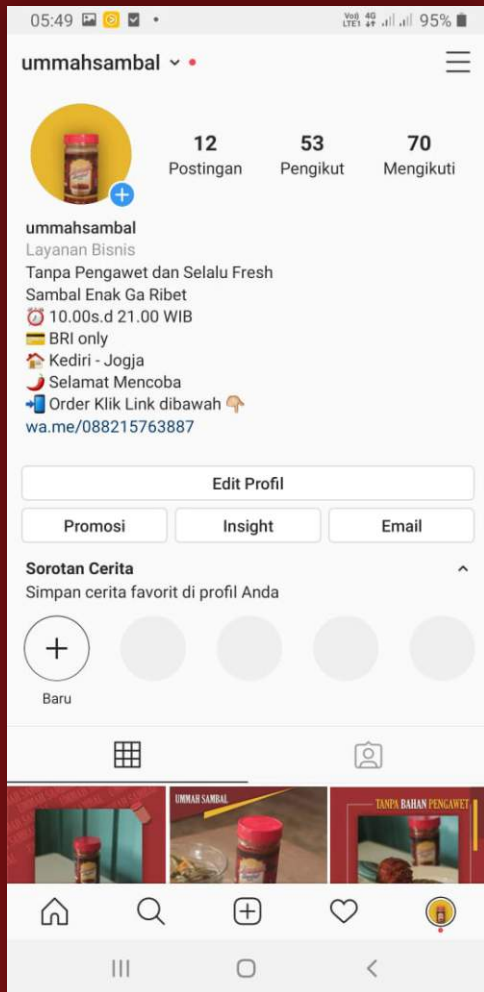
05:49 95%

ummahsambal

12
Postingan

53
Pengikut

70
Mengikuti

ummahsambal
Layanan Bisnis
Tanpa Pengawet dan Selalu Fresh
Sambal Enak Ga Ribet
⏰ 10.00s.d 21.00 WIB
💳 BRI only
🏠 Kediri - Jogja
🌶 Selamat Mencoba
📲 Order Klik Link dibawah 👇
wa.me/088215763887

Edit Profil

Promosi

Insight

Email

Sorotan Cerita
Simpan cerita favorit di profil Anda

Baru

UMMAH SAMBAL

TANPA BAHAN PENGAWET